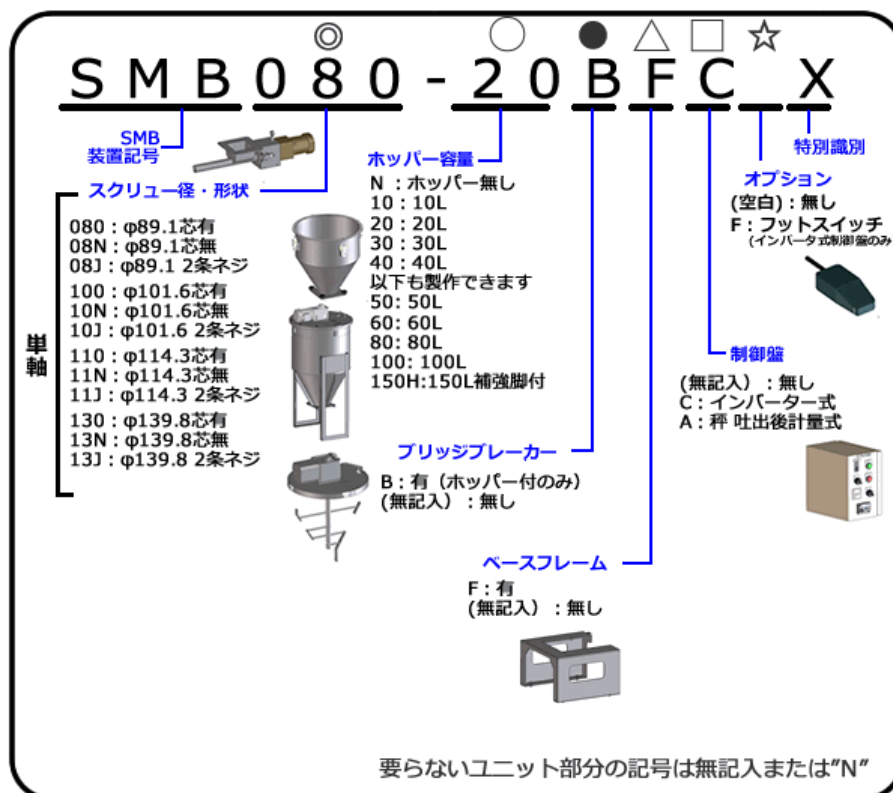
◎ ○ ● △ □ ☆

SMB080-20BFC X

SMB
装置記号

スクリュー径・形状

単軸

080：φ89.1芯有
08N：φ89.1芯無
08J：φ89.1 2条ネジ
100：φ101.6芯有
10N：φ101.6芯無
10J：φ101.6 2条ネジ
110：φ114.3芯有
11N：φ114.3芯無
11J：φ114.3 2条ネジ
130：φ139.8芯有
13N：φ139.8芯無
13J：φ139.8 2条ネジ

ホッパー容量

N ：ホッパー無し
10：10L
20：20L
30：30L
40：40L
以下も製作できます
50: 50L
60: 60L
80: 80L
100: 100L
150H:150L補強脚付

ブリッジブレーカー

B：有（ホッパー付のみ）
(無記入）：無し

ベースフレーム

F：有
(無記入）：無し

制御盤

(無記入）：無し
C：インバーター式
A：秤 吐出後計量式

オプション

(空白)：無し
F：フットスイッチ
(インバータ式制御盤のみ)

特別識別

要らないユニット部分の記号は無記入または"N"